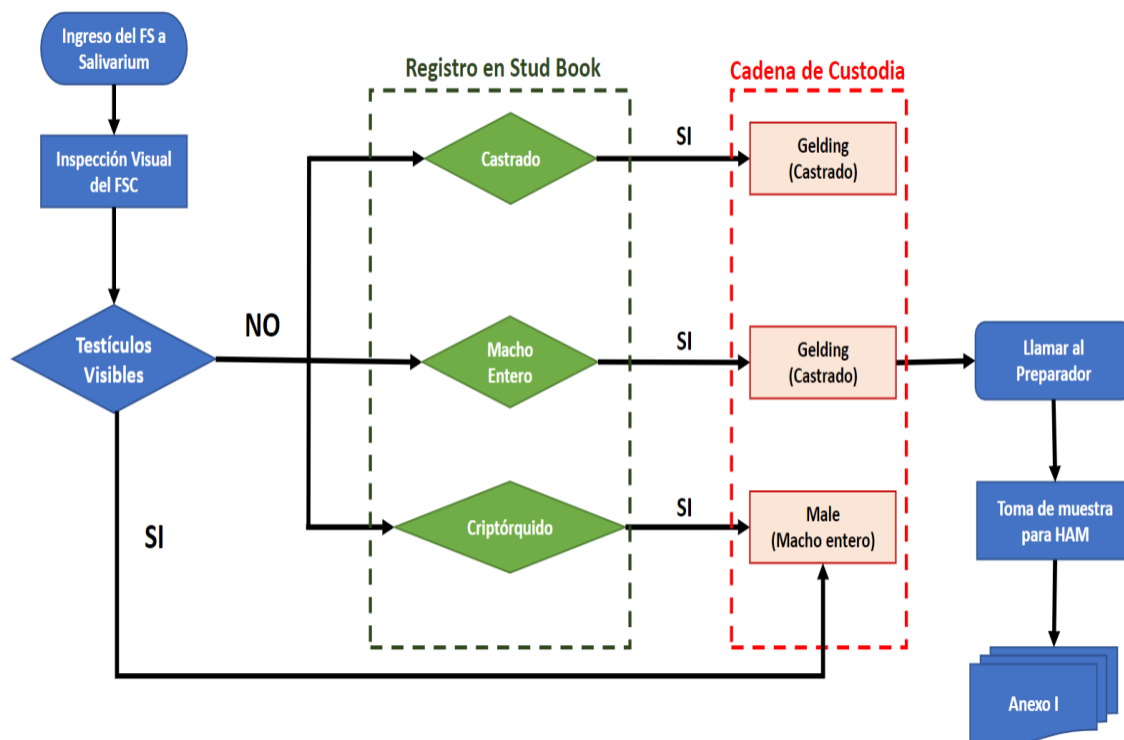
Ingreso del FS a Salivarium

Inspección Visual del FSC

Testículos Visibles

NO

SI

Registro en Stud Book

Castrado

Macho Entero

Criptórquido

SI

SI

SI

Cadena de Custodia

Gelding (Castrado)

Gelding (Castrado)

Male (Macho entero)

Llamar al Preparador

Toma de muestra para HAM

Anexo I